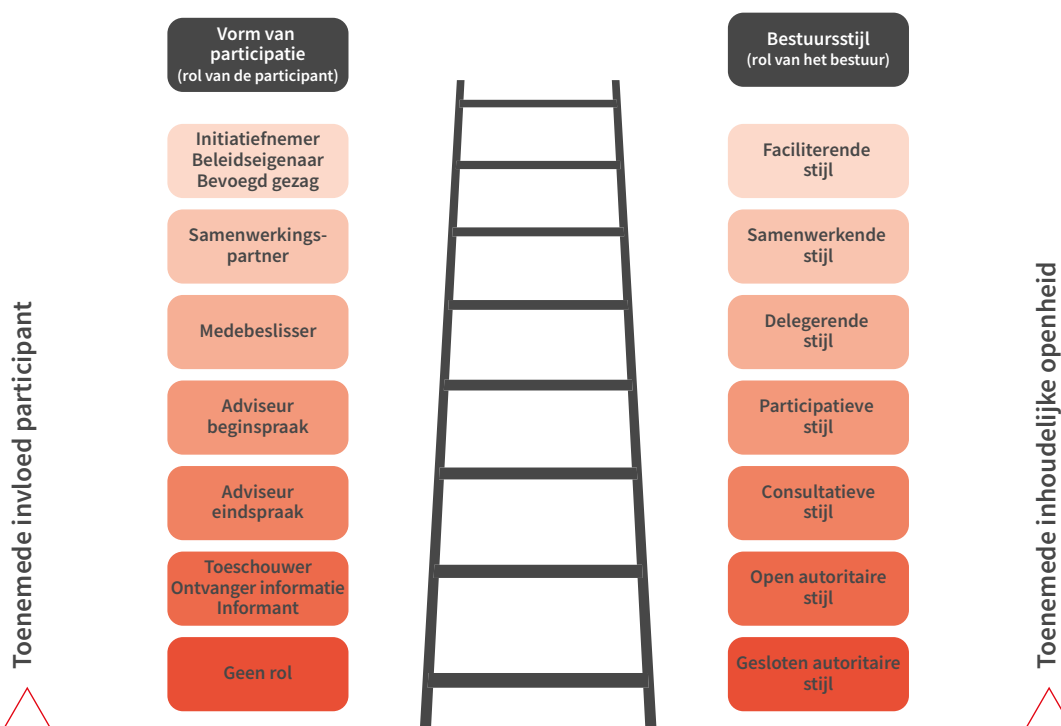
Vorm van participatie (rol van de participant)

Initiatiefnemer
Beleidseigenaar
Bevoegd gezag

Samenwerkingspartner

Medebeslisser

Adviseur beginspraak

Adviseur eindspraak

Toeschouwer
Ontvanger informatie
Informant

Geen rol

Bestuursstijl (rol van het bestuur)

Faciliterende stijl

Samenwerkende stijl

Delegerende stijl

Participatieve stijl

Consultatieve stijl

Open autoritaire stijl

Gesloten autoritaire stijl

Toenemede invloed participant

Toenemede inhoudelijke openheid